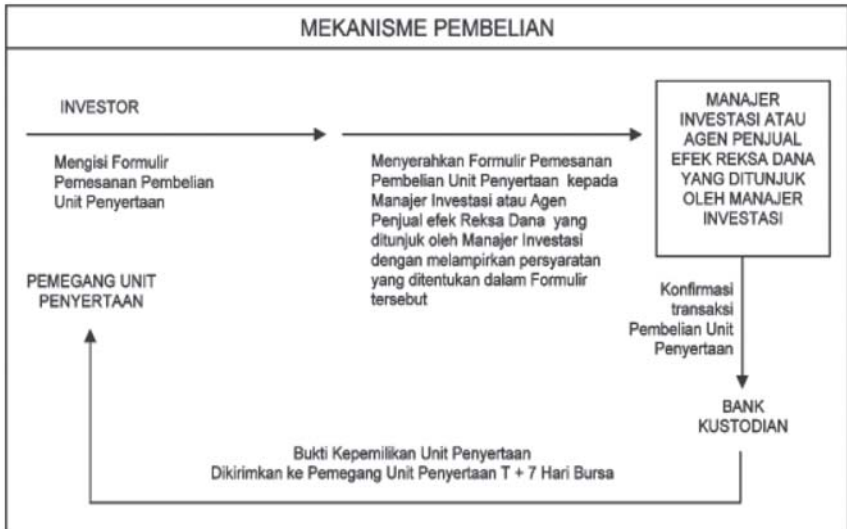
MEKANISME PEMBELIAN

INVESTOR

Mengisi Formulir Pemesanan Pembelian Unit Penyertaan

Menyerahkan Formulir Pemesanan Pembelian Unit Penyertaan kepada Manajer Investasi atau Agen Penjual efek Reksa Dana yang ditunjuk oleh Manajer Investasi dengan melampirkan persyaratan yang ditentukan dalam Formulir tersebut

MANAJER INVESTASI ATAU AGEN PENJUAL EFEK REKSA DANA YANG DITUNJUK OLEH MANAJER INVESTASI

PEMEGANG UNIT PENYERTAAN

Konfirmasi transaksi Pembelian Unit Penyertaan

BANK KUSTODIAN

Bukti Kepemilikan Unit Penyertaan
Dikirimkan ke Pemegang Unit Penyertaan T + 7 Hari Bursa